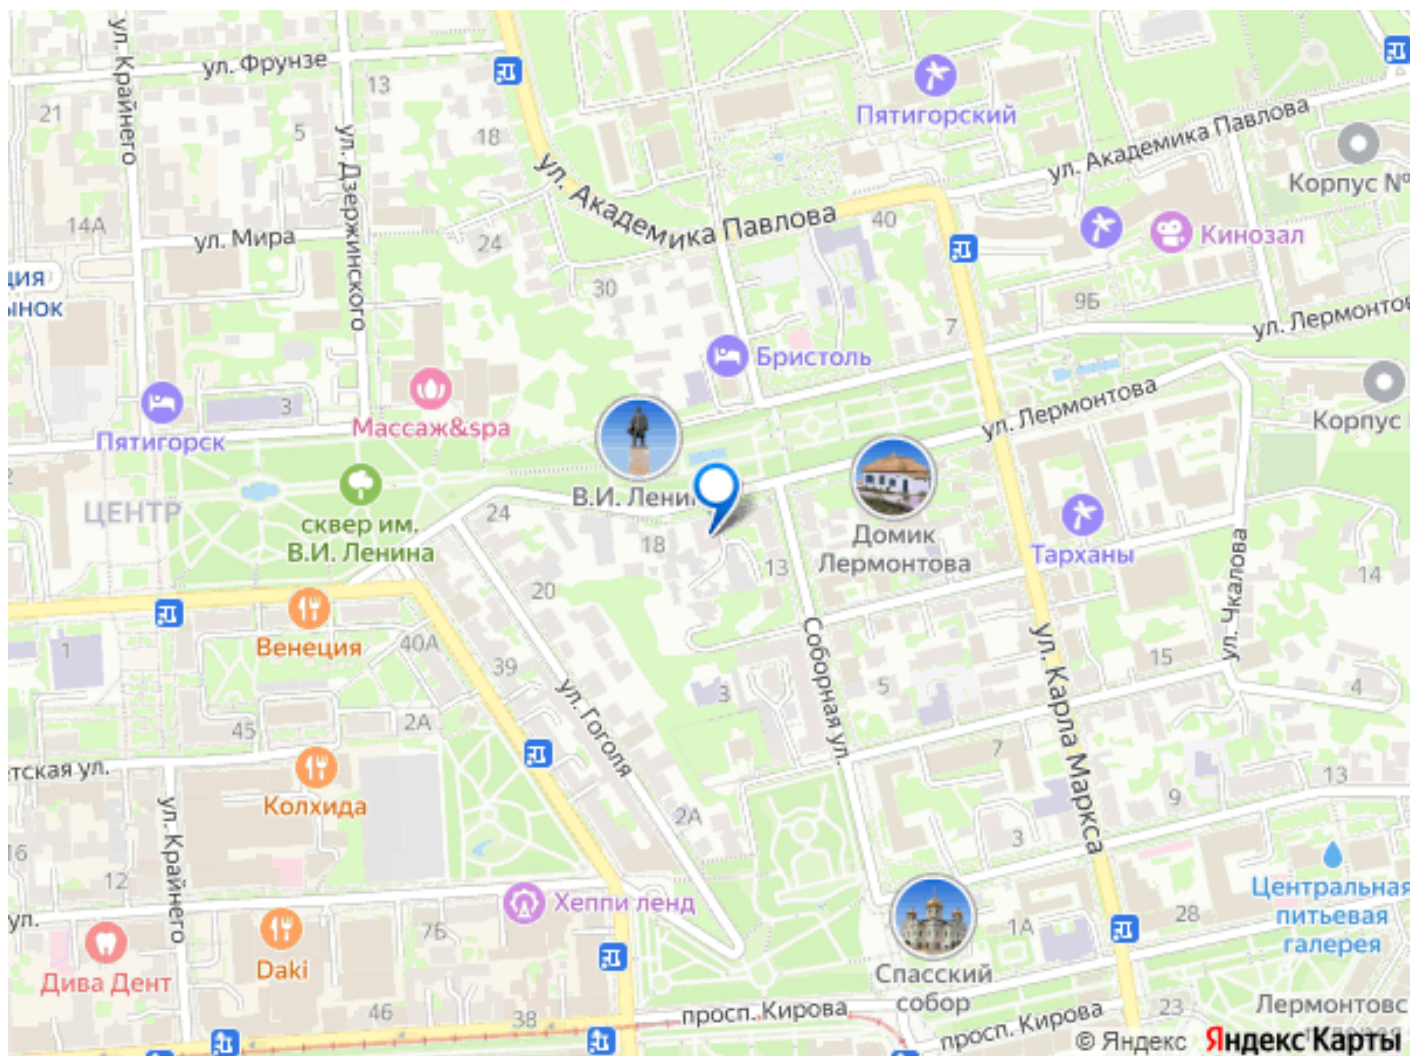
ул. Фрунзе
ул. Крайнего
13
21
5
18
ул. Дзержинского
ул. Академика Павлова
Пятигорский
ул. Академика Павлова
Корпус №
14А
ул. Мира
24
40
Кинозал
ция
ынок
30
9Б
ул. Лермонтов
7
Бристоль
3
Массаж&spa
Пятигорск
ул. Лермонтова
Корпус
ЦЕНТР
сквер им. В.И. Ленина
В.И. Лени
24
Домик Лермонтова
Тарханы
18
13
20
14
Венеция
40А
1
39
ул. Гоголя
Соборная ул.
ул. Карла Маркса
ул. Чкалова
15
3
5
4
45
2А
тская ул.
Колхида
7
13
ул. Крайнего
9
16
2А
3
12
Центральная питьевая галерея
ул.
Хеппи ленд
Дива Дент
Daki
7Б
1А
Спасский собор
28
46
38
просп. Кирова
просп. Кирова
23
Лермонтовс
© Яндекс
Яндекс Карты